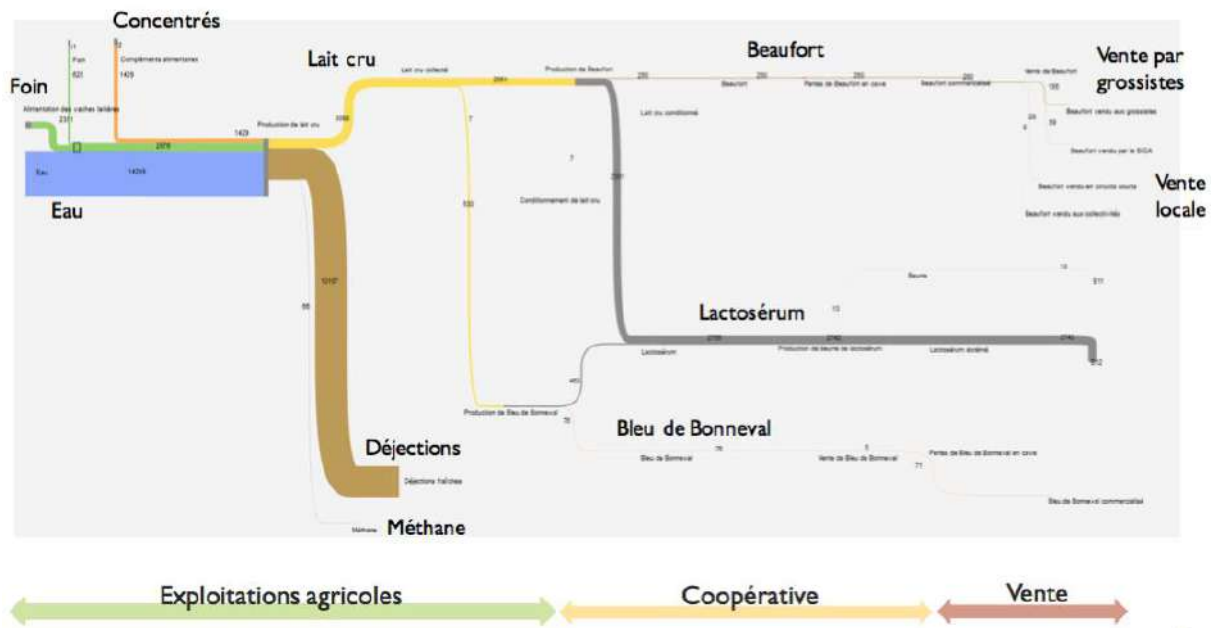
Concentrés

Foin

Lait cru

Beaufort

Vente par grossistes

Vente locale

Eau

Lactosérum

Bleu de Bonneval

Déjections

Méthane

Alimentation des vaches laitières
2311
Pain
621
Compléments alimentaires
1429
2978
1429
Production de lait cru
Eau
14249
Lait cru collecté
3088
2684
Production de Beaufort
250
Beaufort
250
Pertes de Beaufort en cave
250
Beaufort commercialisé
250
Vente de Beaufort
155
Beaufort vendu aux grossistes
59
Beaufort vendu par la SICA
Beaufort vendu en circuits courts
Beaufort vendu aux collectivités
Lait cru conditionné
7
7
Conditionnement de lait cru
530
10107
55
Beurre
13
2740
Lactosérum
2740
Production de beurre de lactosérum
Lactosérum épandu
2740
450
Production de Bleu de Bonneval
76
Bleu de Bonneval
76
Vente de Bleu de Bonneval
Pertes de Bleu de Bonneval en cave
71
Bleu de Bonneval commercialisé
Déjections fraîches
Méthane

Exploitations agricoles

Coopérative

Vente